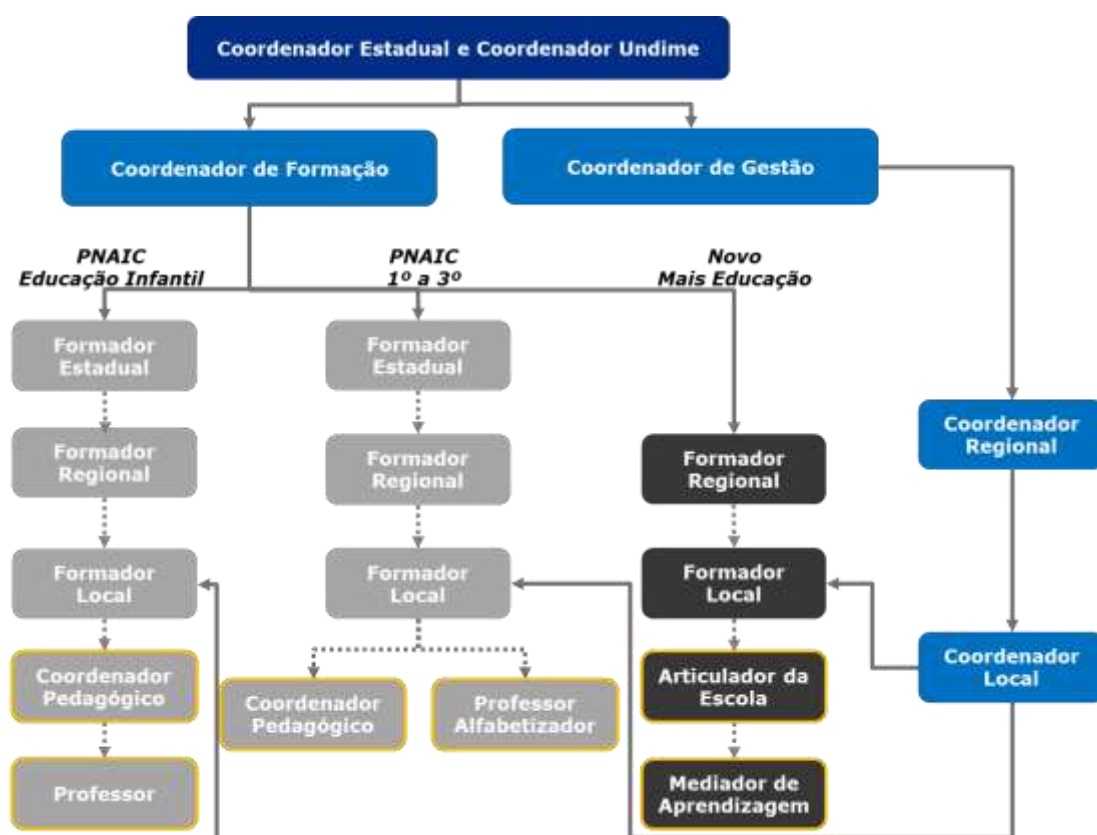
Coordenador Estadual e Coordenador Undime

Coordenador de Formação

Coordenador de Gestão

PNAIC
Educação Infantil

PNAIC
1º a 3º

Novo
Mais Educação

Formador
Estadual

Formador
Regional

Formador
Local

Coordenador
Pedagógico

Professor

Formador
Estadual

Formador
Regional

Formador
Local

Coordenador
Pedagógico

Professor
Alfabetizador

Formador
Regional

Formador
Local

Articulador da
Escola

Mediador de
Aprendizagem

Coordenador
Regional

Coordenador
Local